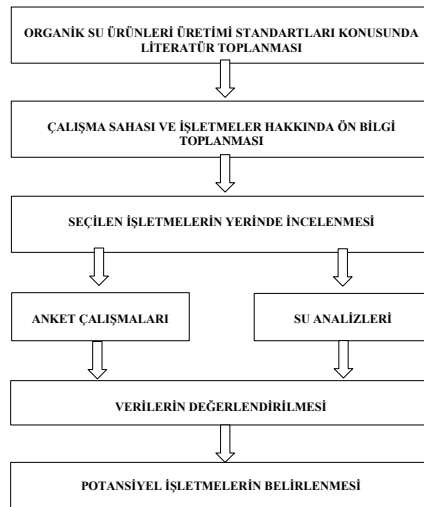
ORGANİK SU ÜRÜNLERİ ÜRETİMİ STANDARTLARI KONUSUNDA LİTERATÜR TOPLANMASI

ÇALIŞMA SAHASI VE İŞLETMELER HAKKINDA ÖN BİLGİ TOPLANMASI

SEÇİLEN İŞLETMELERİN YERİNDE İNCELENMESİ

ANKET ÇALIŞMALARI

SU ANALİZLERİ

VERİLERİN DEĞERLENDİRİLMESİ

POTANSİYEL İŞLETMELERİN BELİRLENMESİ